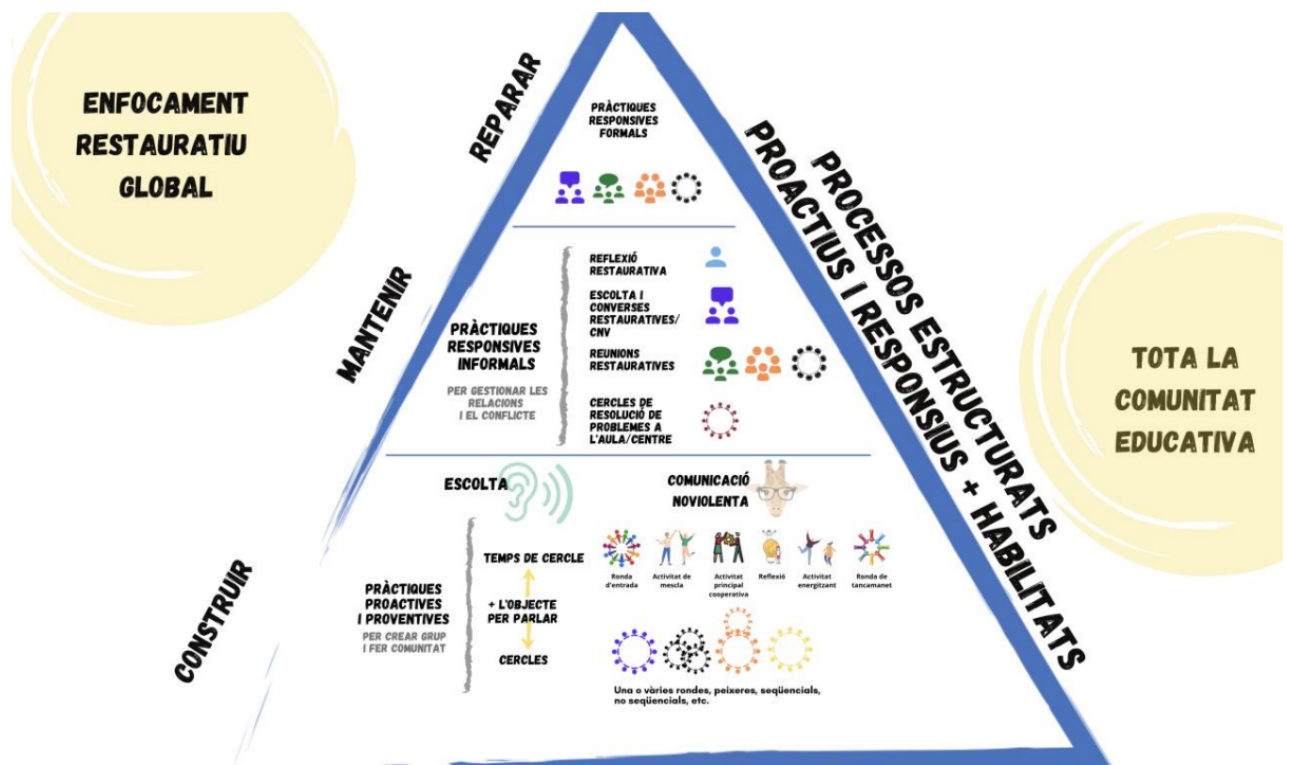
ENFOCAMENT RESTAURATIU GLOBAL

REPARAR

PRÀCTIQUES RESPONSIVES FORMALS

PROCESSOS ESTRUCTURATS PROACTIUS I RESPONSIUS + HABILITATS

TOTA LA COMUNITAT EDUCATIVA

MANTENIR

PRÀCTIQUES RESPONSIVES INFORMALS

PER GESTIONAR LES RELACIONS I EL CONFLICTE

REFLEXIÓ RESTAURATIVA

ESCOLTA I CONVERSES RESTAURATIVES/ CNV

REUNIONS RESTAURATIVES

CERCLES DE RESOLUCIÓ DE PROBLEMES A L'AULA/CENTRE

ESCOLTA

COMUNICACIÓ NOVIOLENTA

CONSTRUIR

PRÀCTIQUES PROACTIVES I PROVENTIVES

PER CREAR GRUP I FER COMUNITAT

TEMPS DE CERCLE

+ L'OBJECTE PER PARLAR

CERCLES

Ronda d'entrada

Activitat de mescla

Activitat principal cooperativa

Reflexió

Activitat energitzant

Ronda de tancamanet

Una o vàries rondes, peixeres, seqüencials, no seqüencials, etc.